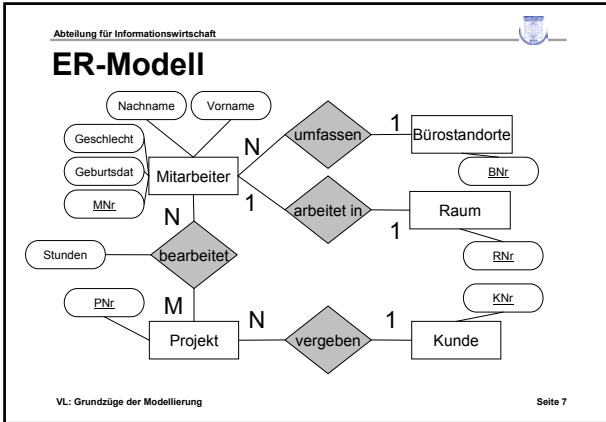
Abteilung für Informationswirtschaft

ER-Modell

Nachname
Vorname
Geschlecht
Geburtsdat
MNr
Mitarbeiter
N
umfassen
1
Bürostandorte
BNr
1
arbeitet in
1
Raum
RNr
N
Stunden
bearbeitet
PNr
M
Projekt
N
vergeben
1
Kunde
KNr

VL: Grundzüge der Modellierung

Seite 7